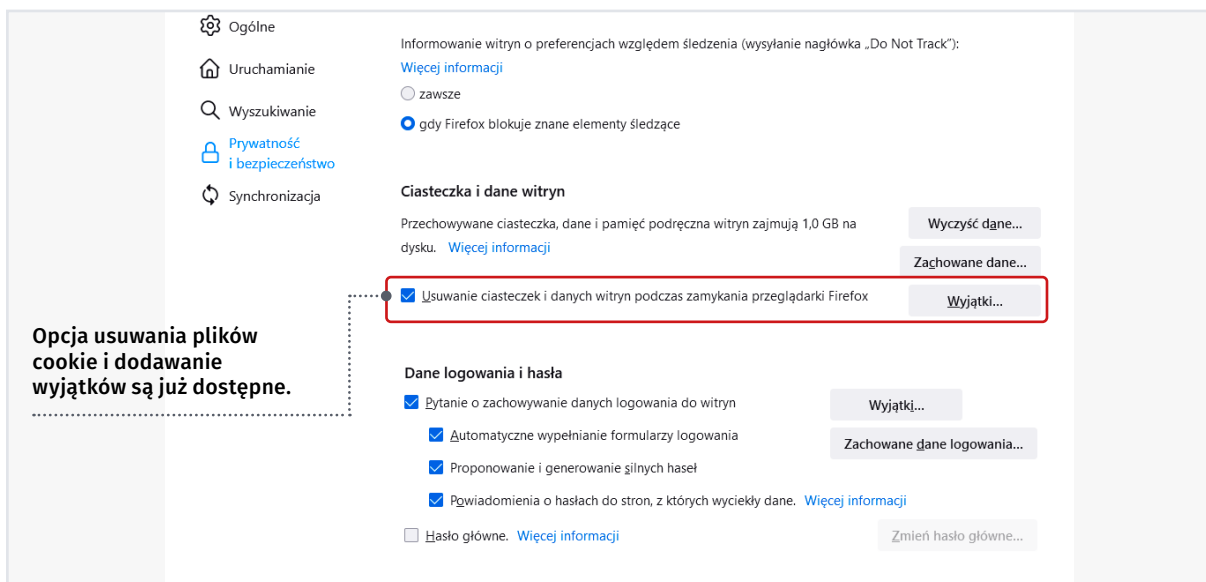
Ogólne

Uruchamianie

Wyszukiwanie

Prywatność i bezpieczeństwo

Synchronizacja

Informowanie witryn o preferencjach względem śledzenia (wysyłanie nagłówka „Do Not Track"):
Więcej informacji

zawsze

gdy Firefox blokuje znane elementy śledzące

Ciasteczka i dane witryn

Przechowywane ciasteczka, dane i pamięć podręczna witryn zajmują 1,0 GB na dysku. Więcej informacji

Wyczyść dane...

Zachowane dane...

Usuwanie ciasteczek i danych witryn podczas zamykania przeglądarki Firefox

Wyjątki...

Opcja usuwania plików cookie i dodawanie wyjątków są już dostępne.

Dane logowania i hasła

Pytanie o zachowywanie danych logowania do witryn

Wyjątki...

Automatyczne wypełnianie formularzy logowania

Zachowane dane logowania...

Proponowanie i generowanie silnych haseł

Powiadomienia o hasłach do stron, z których wyciekły dane. Więcej informacji

Hasło główne. Więcej informacji

Zmień hasło główne...